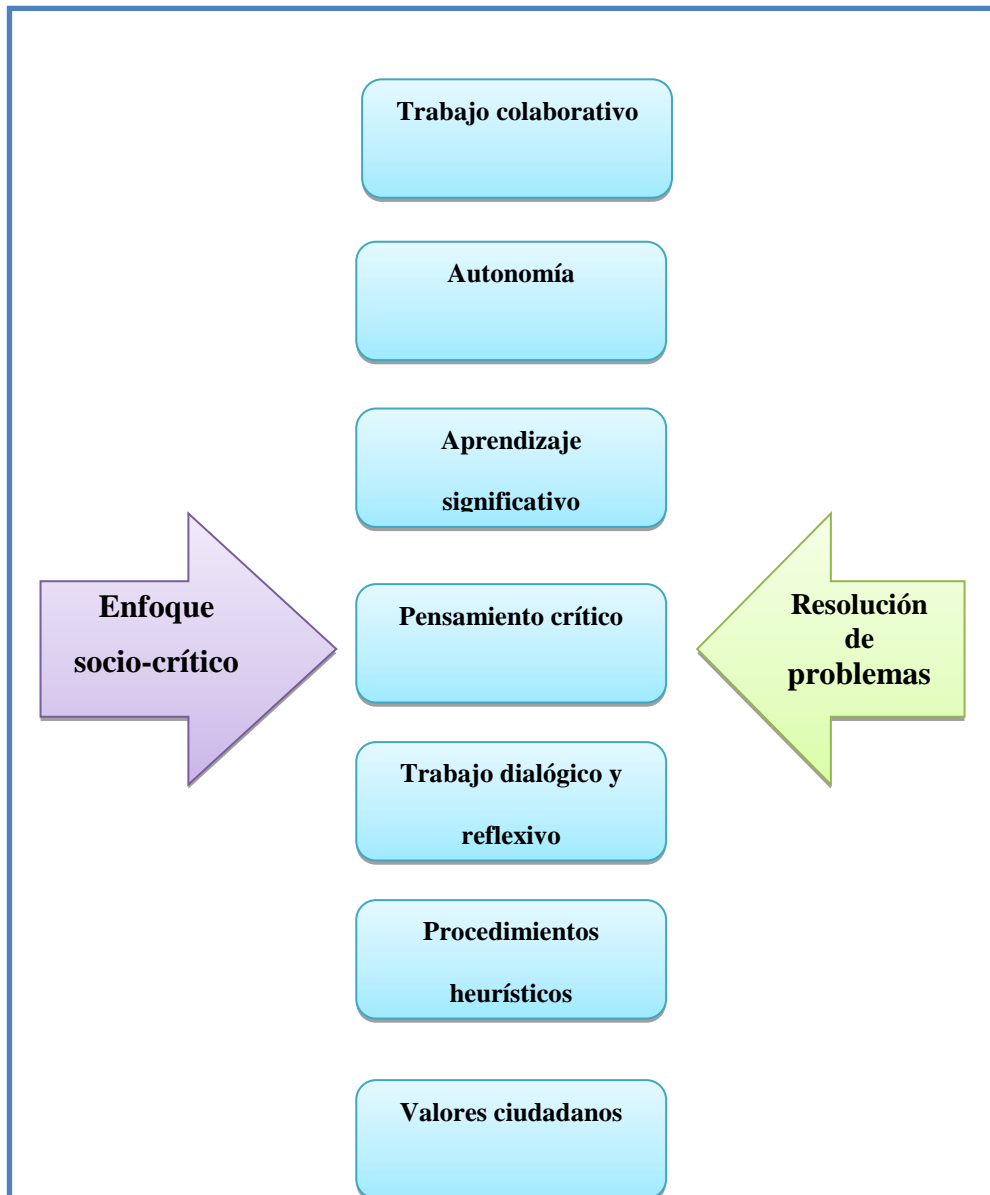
Trabajo colaborativo

Autonomía

Aprendizaje significativo

Enfoque socio-crítico

Pensamiento crítico

Resolución de problemas

Trabajo dialógico y reflexivo

Procedimientos heurísticos

Valores ciudadanos